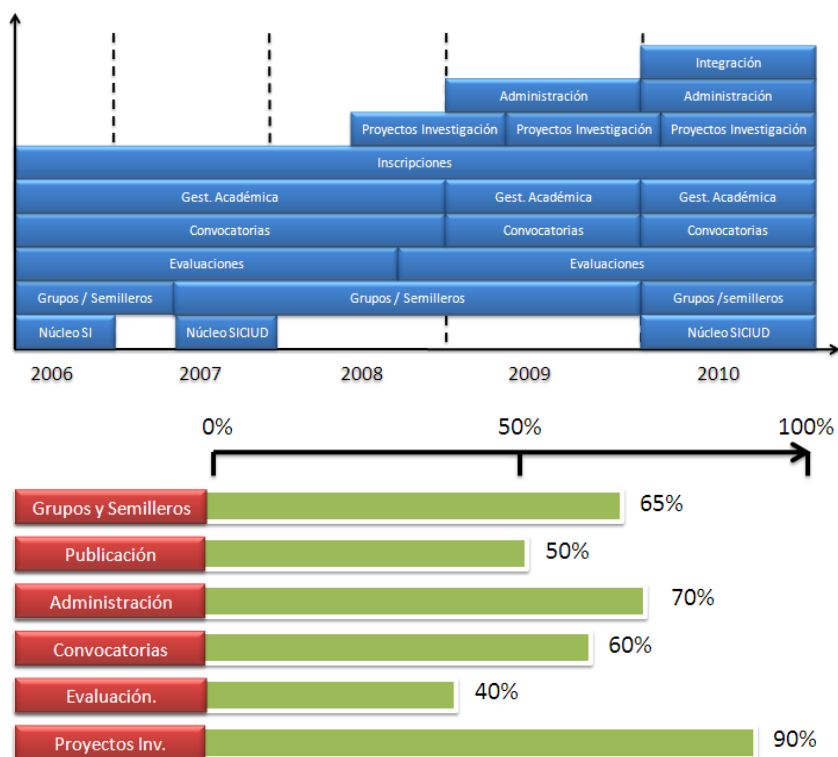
Integración

Administración | Administración

Proyectos Investigación | Proyectos Investigación | Proyectos Investigación

Inscripciones

Gest. Académica | Gest. Académica | Gest. Académica

Convocatorias | Convocatorias | Convocatorias

Evaluaciones | Evaluaciones

Grupos / Semilleros | Grupos / Semilleros | Grupos /semilleros

Núcleo SI | Núcleo SICIUD | Núcleo SICIUD

2006 2007 2008 2009 2010

0% 50% 100%

Grupos y Semilleros 65%

Publicación 50%

Administración 70%

Convocatorias 60%

Evaluación. 40%

Proyectos Inv. 90%